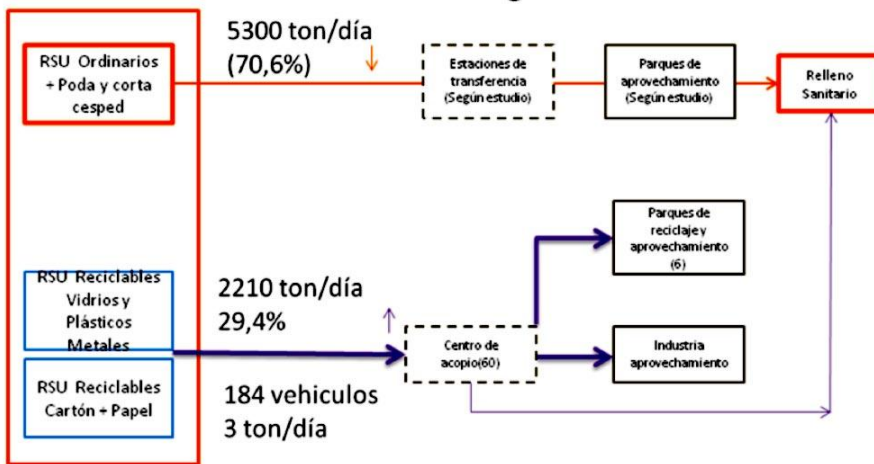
RSU Ordinarios + Poda y corta cesped

5300 ton/día (70,6%)

Estaciones de transferencia (Según estudio)

Parques de aprovechamiento (Según estudio)

Relleno Sanitario

Parques de reciclaje y aprovechamiento (6)

RSU Reciclables Vidrios y Plásticos Metales

2210 ton/día 29,4%

Centro de acopio(60)

Industria aprovechamiento

RSU Reciclables Cartón + Papel

184 vehiculos 3 ton/día